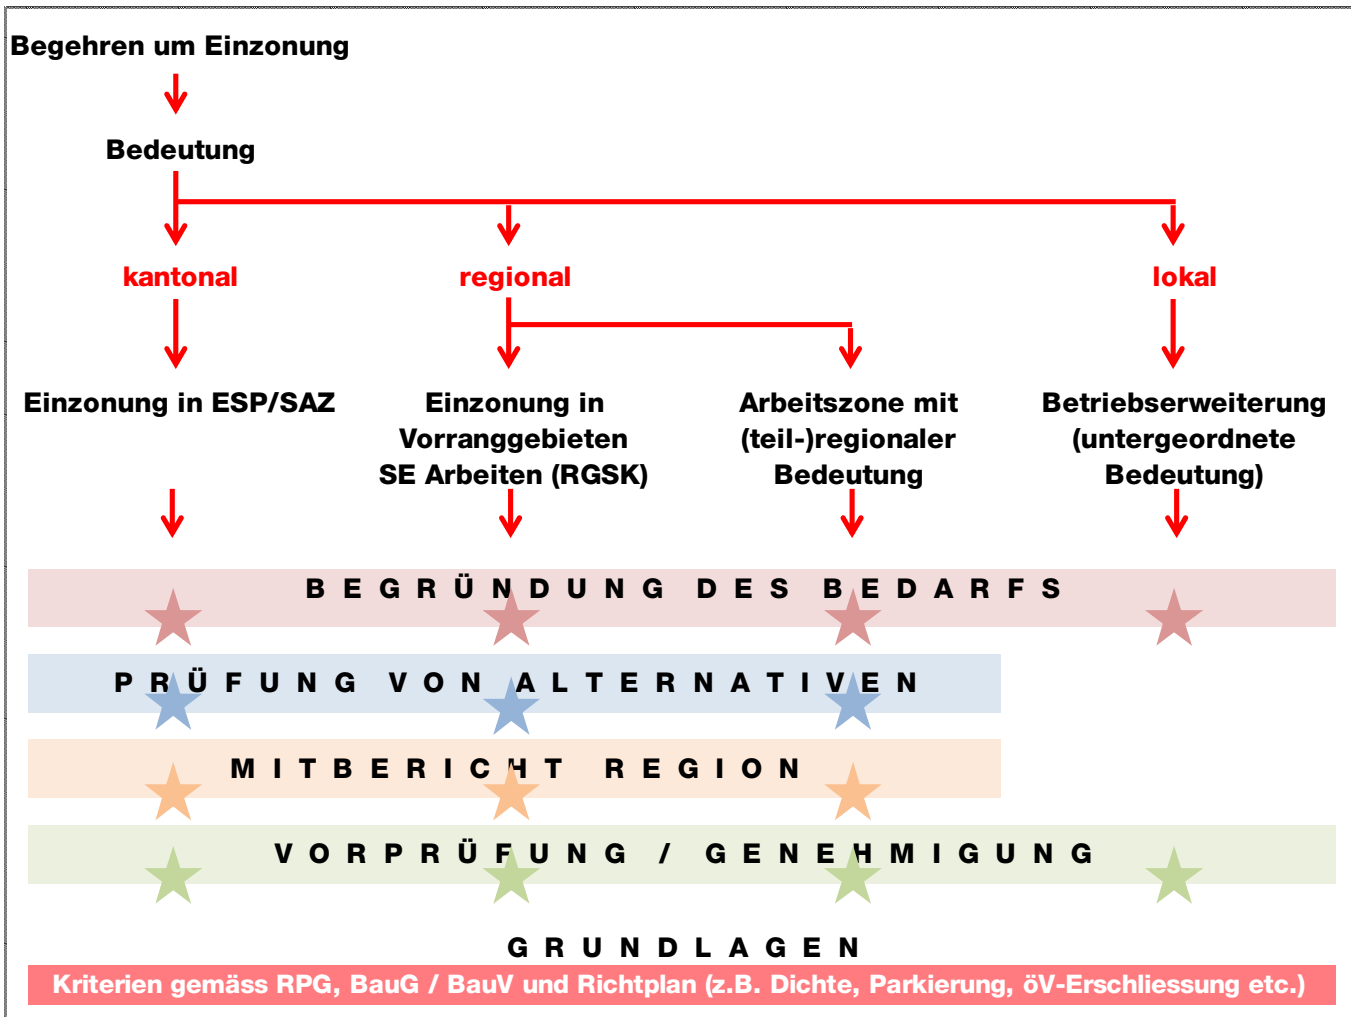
Begehren um Einzonung

Bedeutung

kantonal

regional

lokal

Einzonung in ESP/SAZ

Einzonung in Vorranggebieten SE Arbeiten (RGSK)

Arbeitszone mit (teil-)regionaler Bedeutung

Betriebserweiterung (untergeordnete Bedeutung)

BEGRÜNDUNG DES BEDARFS

PRÜFUNG VON ALTERNATIVEN

MITBERICHT REGION

VORPRÜFUNG / GENEHMIGUNG

GRUNDLAGEN

Kriterien gemäss RPG, BauG / BauV und Richtplan (z.B. Dichte, Parkierung, öV-Erschliessung etc.)